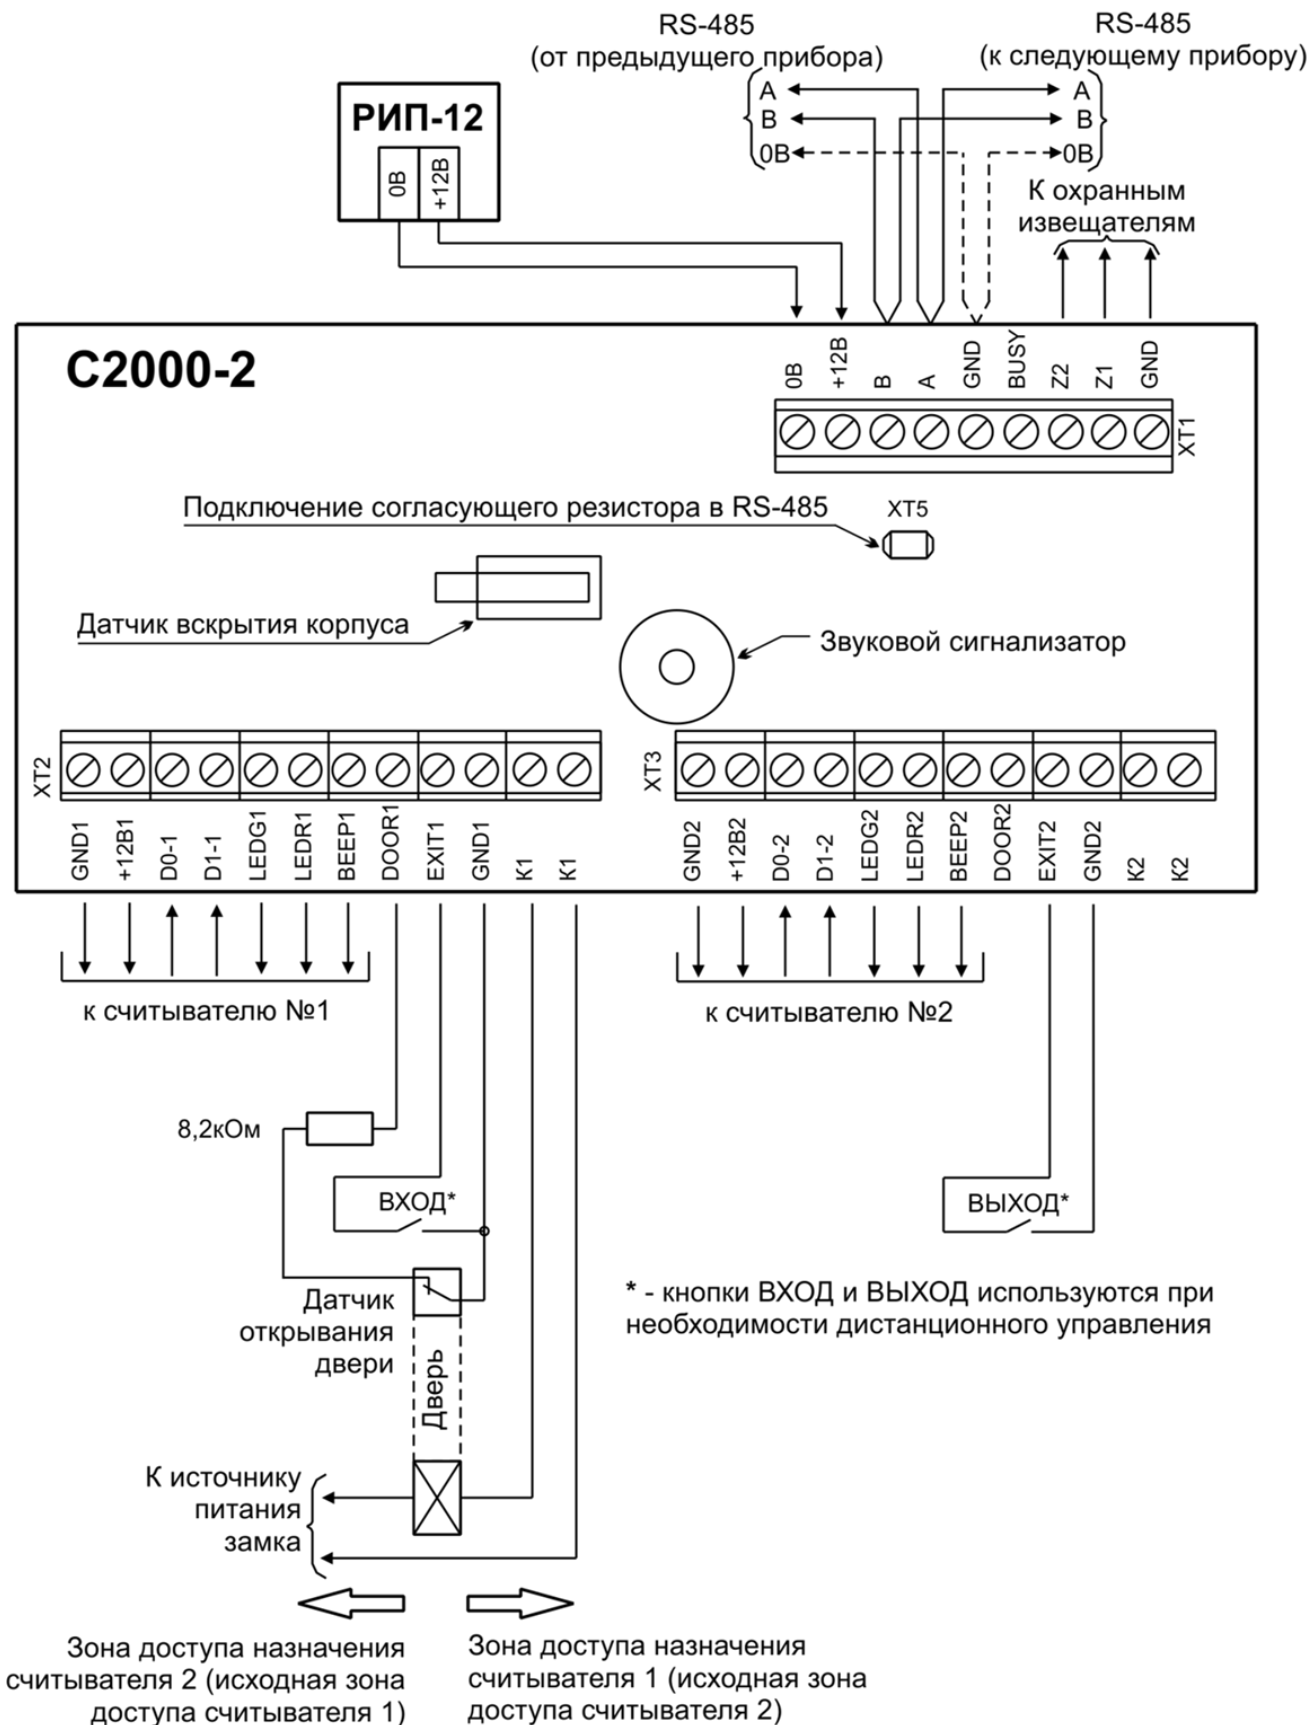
RS-485
(от предыдущего прибора)

RS-485
(к следующему прибору)

A
B
0B

A
B
0B

РИП-12

0B
+12B

К охранным извещателям

С2000-2

0B
+12B
B
A
GND
BUSY
Z2
Z1
GND

XT1

Подключение согласующего резистора в RS-485

XT5

Датчик вскрытия корпуса

Звуковой сигнализатор

XT2

GND1
+12B1
D0-1
D1-1
LEDG1
LEDR1
BEEP1
DOOR1
EXIT1
GND1
K1
K1

XT3

GND2
+12B2
D0-2
D1-2
LEDG2
LEDR2
BEEP2
DOOR2
EXIT2
GND2
K2
K2

к считывателю №1

к считывателю №2

8,2кОм

ВХОД*

ВЫХОД*

Датчик открывания двери

Дверь

* - кнопки ВХОД и ВЫХОД используются при необходимости дистанционного управления

К источнику питания замка

Зона доступа назначения считывателя 2 (исходная зона доступа считывателя 1)

Зона доступа назначения считывателя 1 (исходная зона доступа считывателя 2)